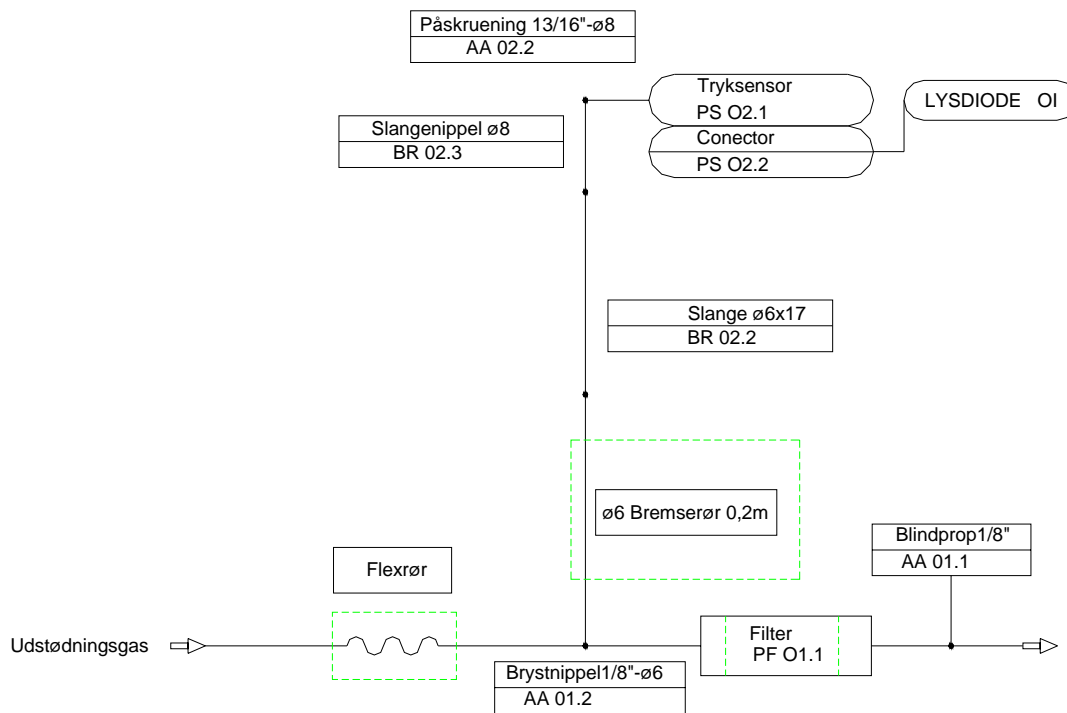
Påskruening 13/16"-ø8
AA 02.2

Tryksensor
PS O2.1

LYSDIODE OI

Slangenippel ø8
BR 02.3

Conector
PS O2.2

Slange ø6x17
BR 02.2

ø6 Bremserør 0,2m

Blindprop1/8"
AA 01.1

Flexrør

Udstødningsgas

Filter
PF O1.1

Brystnippel1/8"-ø6
AA 01.2